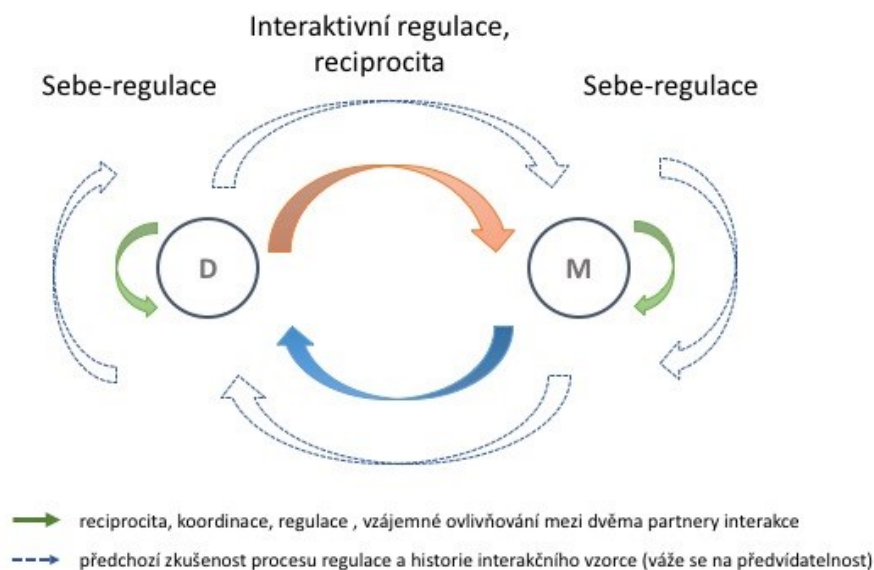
Interaktivní regulace, reciprocita

Sebe-regulace

Sebe-regulace

D

M

reciprocita, koordinace, regulace , vzájemné ovlivňování mezi dvěma partnery interakce

předchozí zkušenost procesu regulace a historie interakčního vzorce (váže se na předvídatelnost)